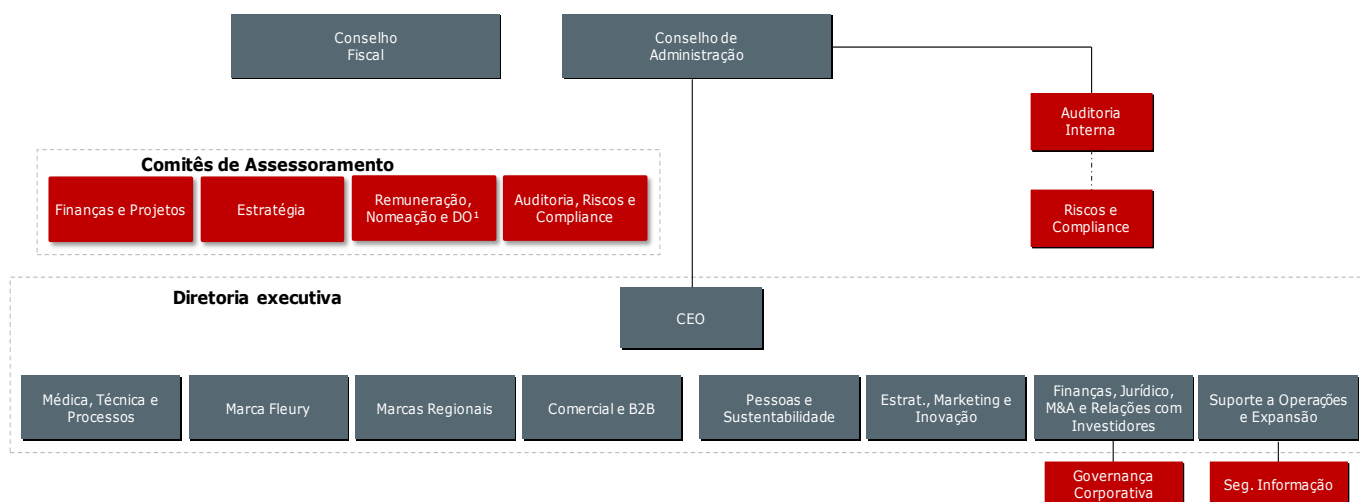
Conselho Fiscal

Conselho de Administração

Auditoria Interna

Riscos e Compliance

Comitês de Assessoramento

Finanças e Projetos

Estratégia

Remuneração, Nomeação e DO¹

Auditoria, Riscos e Compliance

Diretoria executiva

CEO

Médica, Técnica e Processos

Marca Fleury

Marcas Regionais

Comercial e B2B

Pessoas e Sustentabilidade

Estrat., Marketing e Inovação

Finanças, Jurídico, M&A e Relações com Investidores

Suporte a Operações e Expansão

Governança Corporativa

Seg. Informação